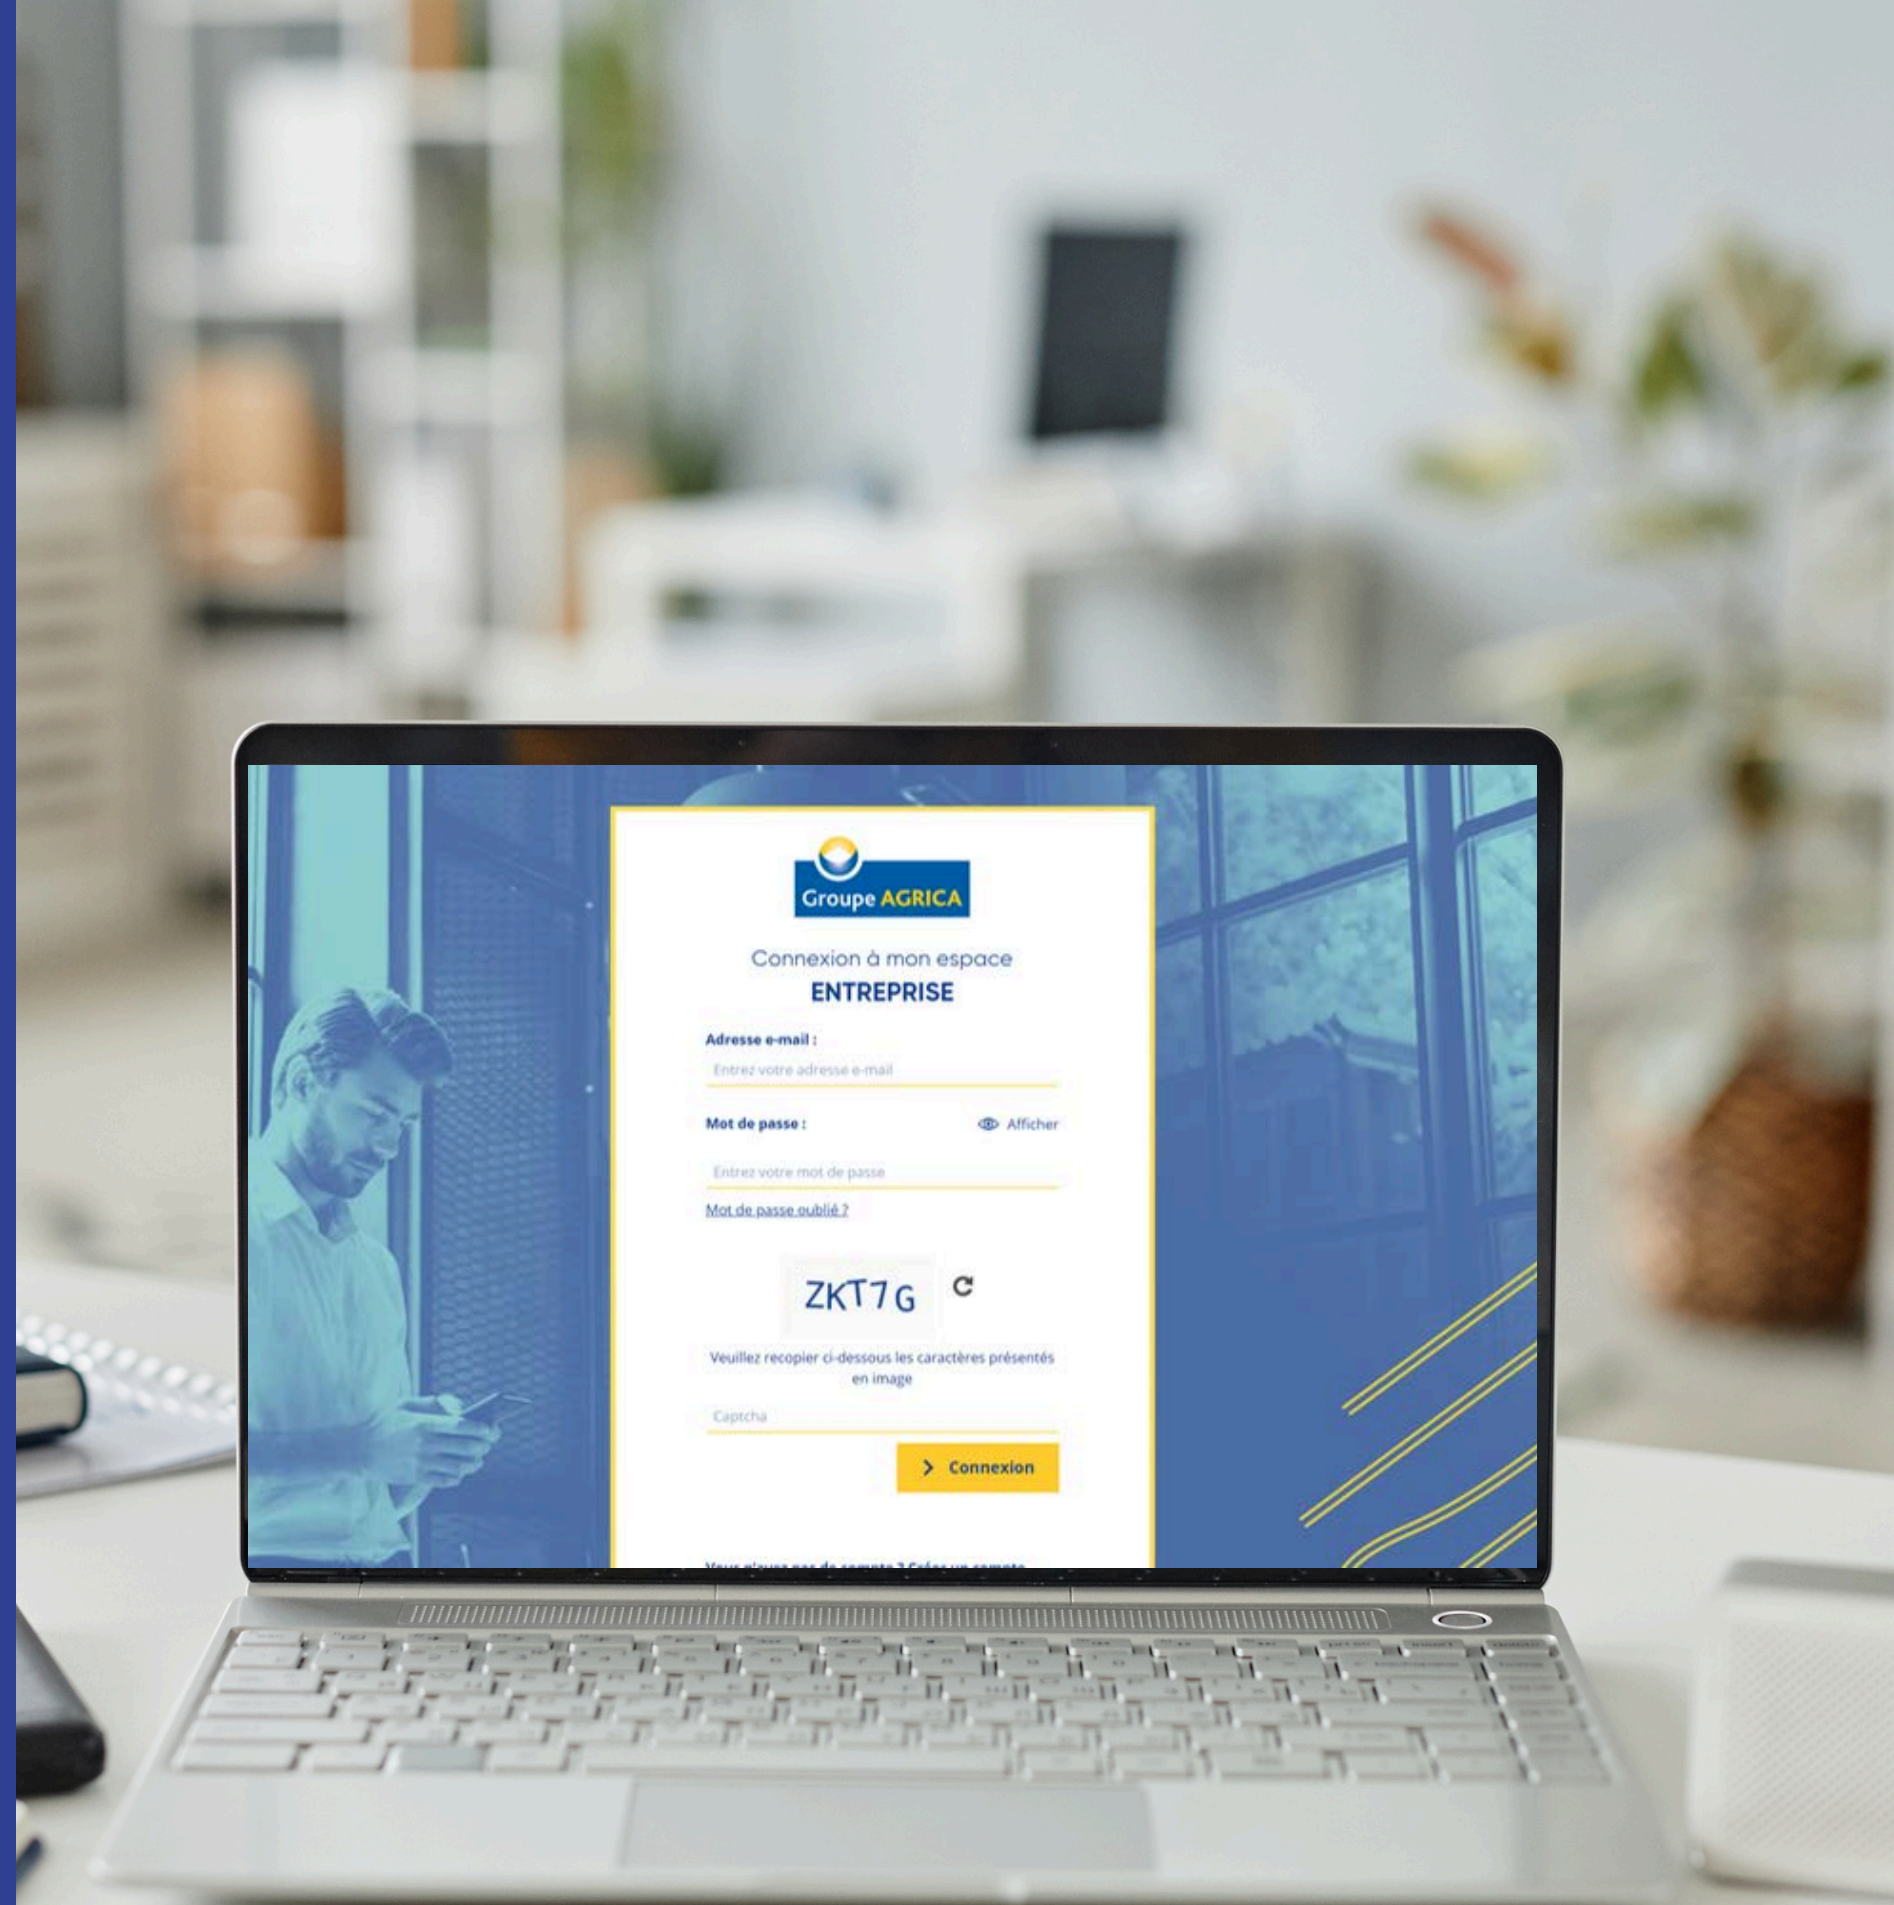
Groupe AGRICA

Connexion à mon espace
ENTREPRISE

Adresse e-mail :
Entrez votre adresse e-mail

Mot de passe :
Afficher
Entrez votre mot de passe
Mot de passe oublié ?

ZKT7G

Veuillez recopier ci-dessous les caractères présentés en image
Captcha

Connexion

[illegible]